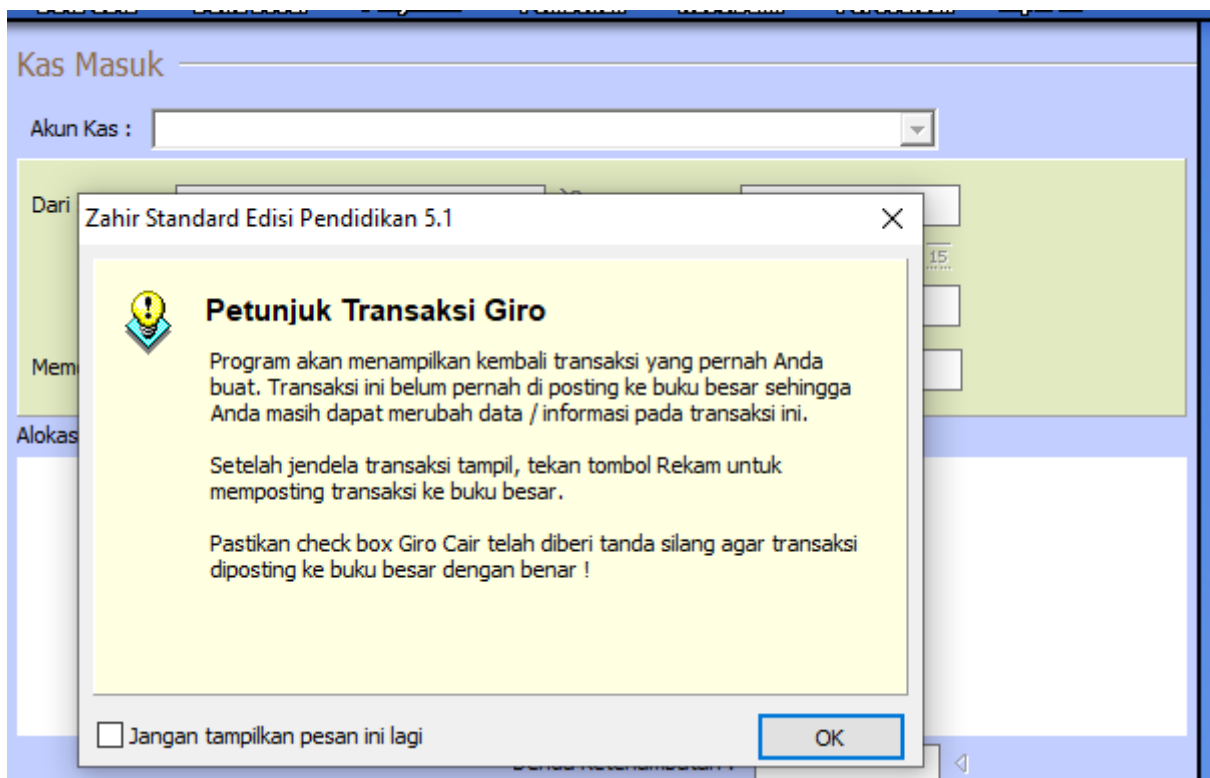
Kas Masuk

Akun Kas :

Dari

15

Mem

Alokas

Zahir Standard Edisi Pendidikan 5.1

Petunjuk Transaksi Giro

Program akan menampilkan kembali transaksi yang pernah Anda buat. Transaksi ini belum pernah di posting ke buku besar sehingga Anda masih dapat merubah data / informasi pada transaksi ini.

Setelah jendela transaksi tampil, tekan tombol Rekam untuk memposting transaksi ke buku besar.

Pastikan check box Giro Cair telah diberi tanda silang agar transaksi diposting ke buku besar dengan benar !

Jangan tampilkan pesan ini lagi

OK

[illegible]